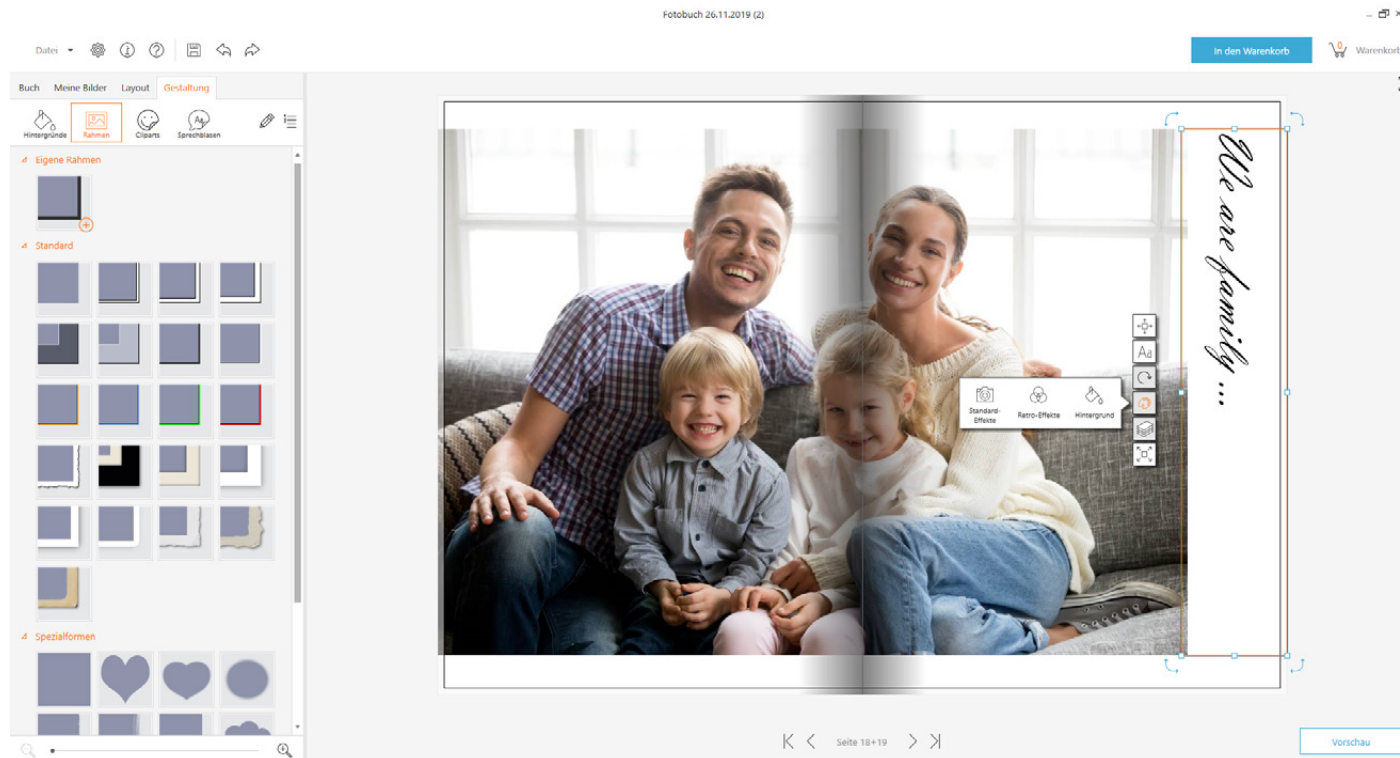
Fotobuch 26.11.2019 (2)

Datei

In den Warenkorb

0 Warenkorb

Buch Meine Bilder Layout Gestaltung

Hintergründe Rahmen Cliparts Sprechblasen

Eigene Rahmen

Standard

Spezialformen

We are family ...

Standard-Effekte Retro-Effekte Hintergrund

Seite 18+19

Vorschau